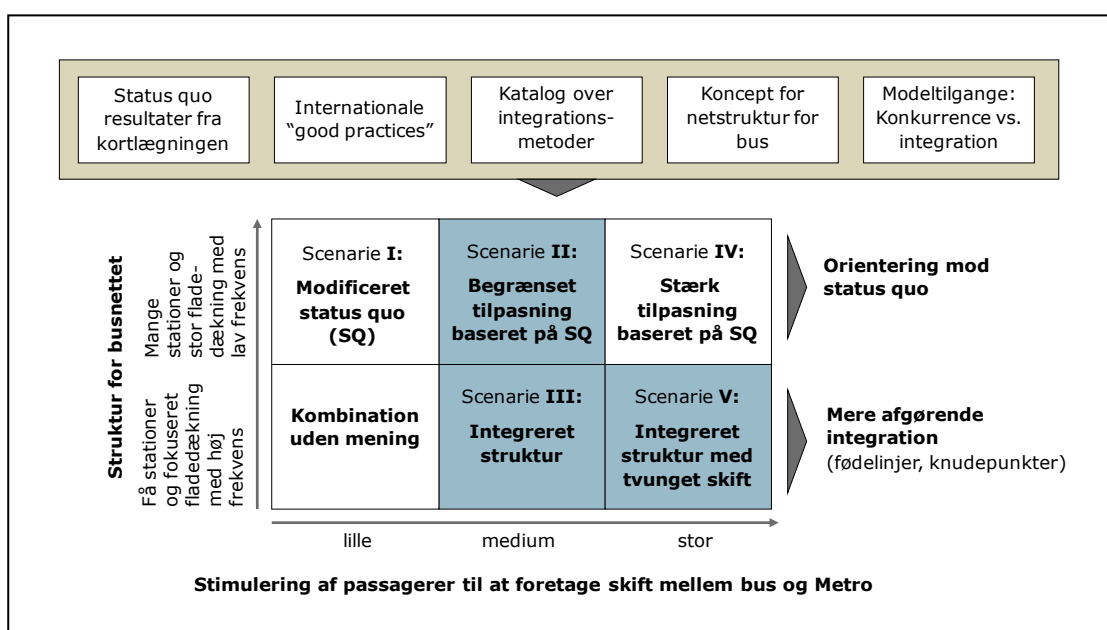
Status quo resultater fra kortlægningen

Internationale "good practices"

Katalog over integrationsmetoder

Koncept for netstruktur for bus

Modeltilgange: Konkurrence vs. integration

Struktur for busnettet

Mange stationer og stor fladedækning med lav frekvens

Få stationer og fokuseret fladedækning med høj frekvens

| | | |
|---|---|---|
| Scenarie **I:** **Modificeret status quo (SQ)** | Scenarie **II:** **Begrænset tilpasning baseret på SQ** | Scenarie **IV:** **Stærk tilpasning baseret på SQ** |
| **Kombination uden mening** | Scenarie **III:** **Integreret struktur** | Scenarie **V:** **Integreret struktur med tvunget skift** |

**Orientering mod status quo**

**Mere afgørende integration** (fødelinjer, knudepunkter)

lille

medium

stor

**Stimulering af passagerer til at foretage skift mellem bus og Metro**